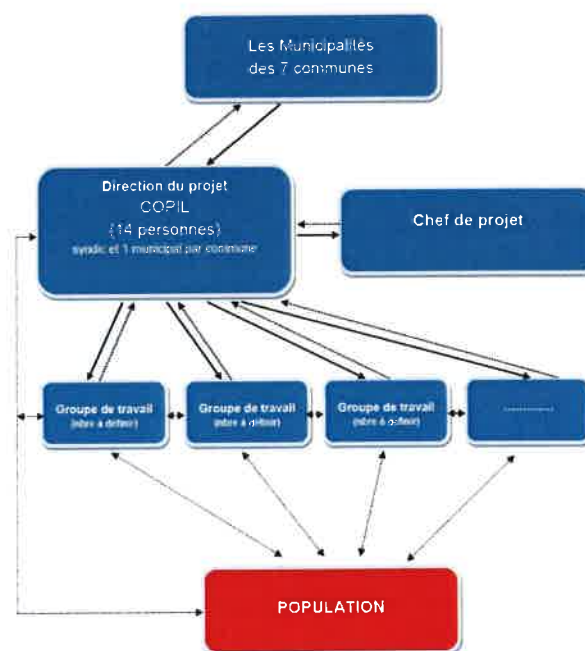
Les Municipalités des 7 communes

Direction du projet
COPIL
(14 personnes)
syndic et 1 municipal par commune

Chef de projet

Groupe de travail
(nbre à définir)

Groupe de travail
(nbre à définir)

Groupe de travail
(nbre à définir)

..........

POPULATION